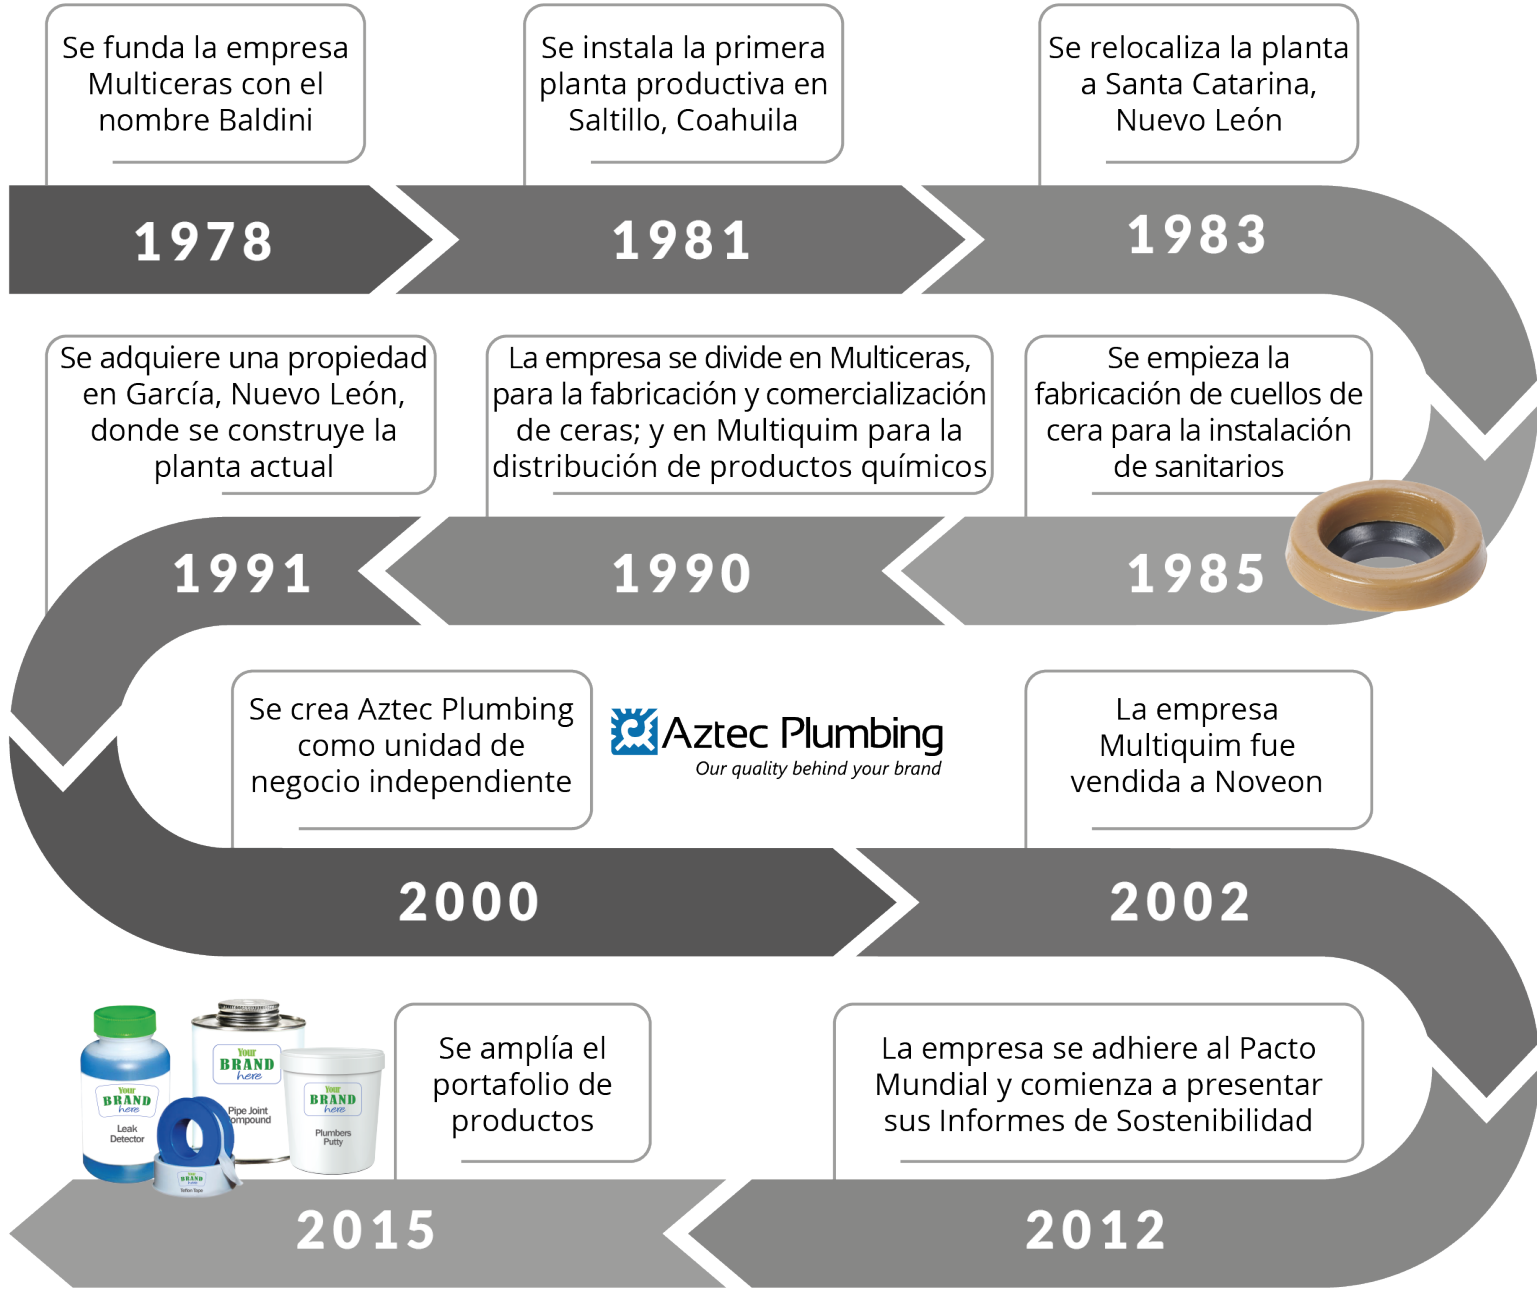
Se funda la empresa Multiceras con el nombre Baldini

1978

Se instala la primera planta productiva en Saltillo, Coahuila

1981

Se relocaliza la planta a Santa Catarina, Nuevo León

1983

Se empieza la fabricación de cuellos de cera para la instalación de sanitarios

1985

La empresa se divide en Multiceras, para la fabricación y comercialización de ceras; y en Multiquim para la distribución de productos químicos

1990

Se adquiere una propiedad en García, Nuevo León, donde se construye la planta actual

1991

Se crea Aztec Plumbing como unidad de negocio independiente

Aztec Plumbing
Our quality behind your brand

2000

La empresa Multiquim fue vendida a Noveon

2002

La empresa se adhiere al Pacto Mundial y comienza a presentar sus Informes de Sostenibilidad

2012

Se amplía el portafolio de productos

Your BRAND here
Leak Detector

Your BRAND here
Pipe Joint Compound

Your BRAND here
Plumbers Putty

BRAND

2015